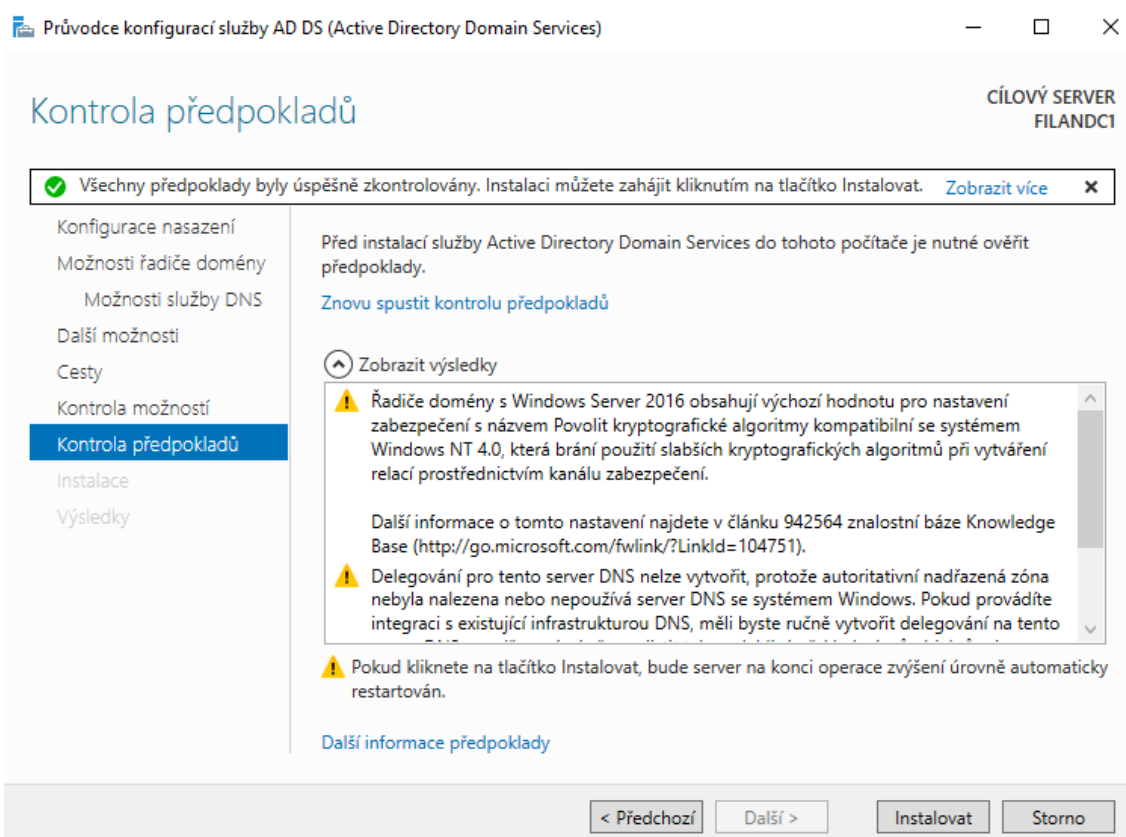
Průvodce konfigurací služby AD DS (Active Directory Domain Services)

Kontrola předpokladů

CÍLOVÝ SERVER
FILANDC1

Všechny předpoklady byly úspěšně zkontrolovány. Instalaci můžete zahájit kliknutím na tlačítko Instalovat. Zobrazit více ×

Konfigurace nasazení
Možnosti řadiče domény
Možnosti služby DNS
Další možnosti
Cesty
Kontrola možností
Kontrola předpokladů
Instalace
Výsledky

Před instalací služby Active Directory Domain Services do tohoto počítače je nutné ověřit předpoklady.

Znovu spustit kontrolu předpokladů

Zobrazit výsledky

Řadiče domény s Windows Server 2016 obsahují výchozí hodnotu pro nastavení zabezpečení s názvem Povolit kryptografické algoritmy kompatibilní se systémem Windows NT 4.0, která brání použití slabších kryptografických algoritmů při vytváření relací prostřednictvím kanálu zabezpečení.

Další informace o tomto nastavení najdete v článku 942564 znalostní báze Knowledge Base (http://go.microsoft.com/fwlink/?LinkId=104751).

Delegování pro tento server DNS nelze vytvořit, protože autoritativní nadřazená zóna nebyla nalezena nebo nepoužívá server DNS se systémem Windows. Pokud provádíte integraci s existující infrastrukturou DNS, měli byste ručně vytvořit delegování na tento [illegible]

Pokud kliknete na tlačítko Instalovat, bude server na konci operace zvýšení úrovně automaticky restartován.

Další informace předpoklady

< Předchozí Další > Instalovat Storno